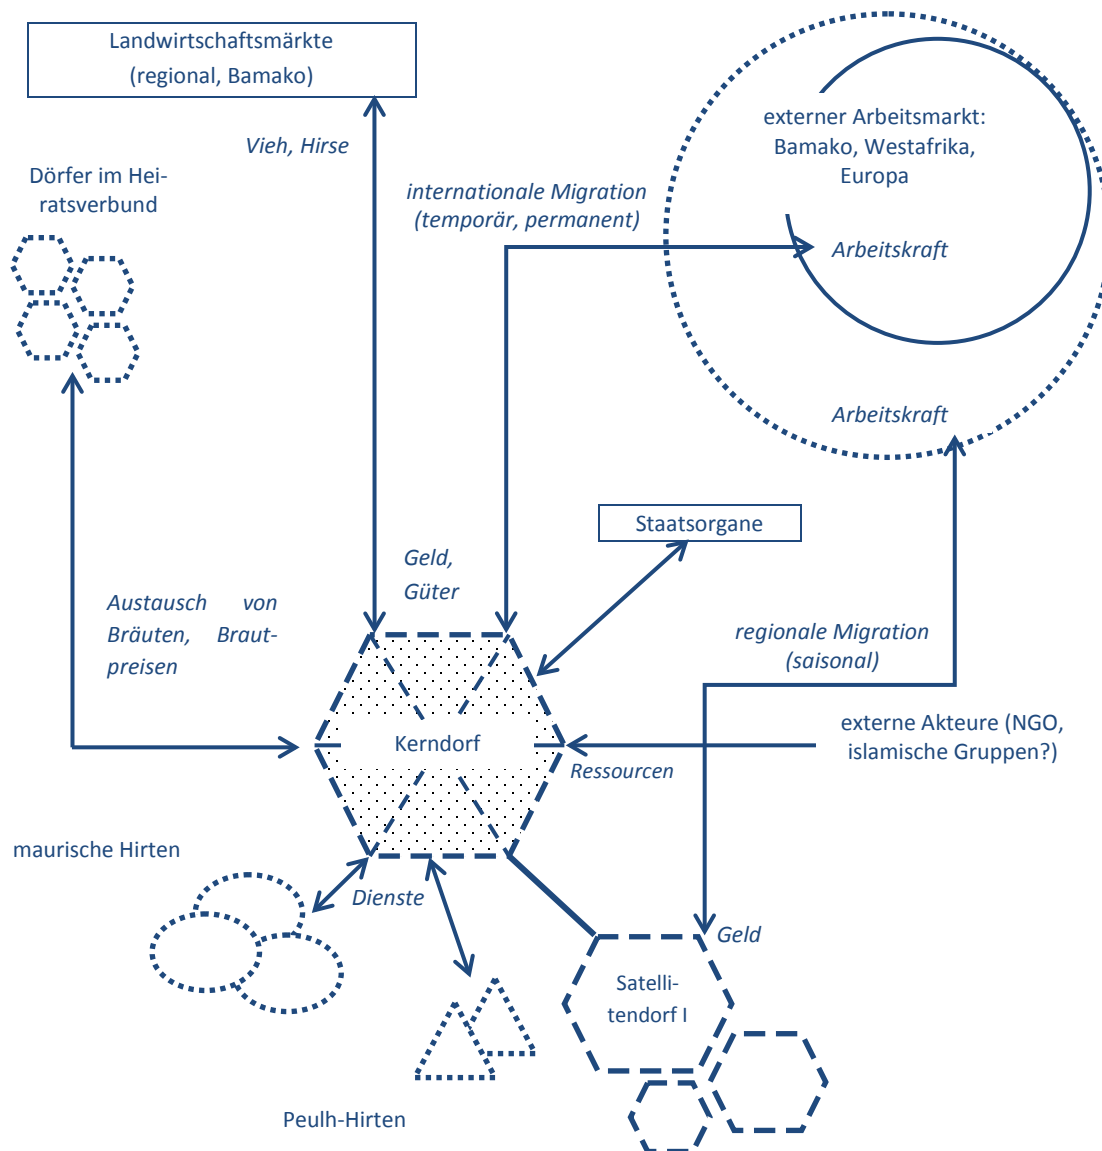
Landwirtschaftsmärkte (regional, Bamako)

Vieh, Hirse

Dörfer im Heiratsverbund

internationale Migration (temporär, permanent)

externer Arbeitsmarkt: Bamako, Westafrika, Europa

Arbeitskraft

Arbeitskraft

Staatsorgane

Geld, Güter

Austausch von Bräuten, Brautpreisen

regionale Migration (saisonal)

Kerndorf

externe Akteure (NGO, islamische Gruppen?)

Ressourcen

maurische Hirten

Dienste

Geld

Satellitendorf I

Peulh-Hirten